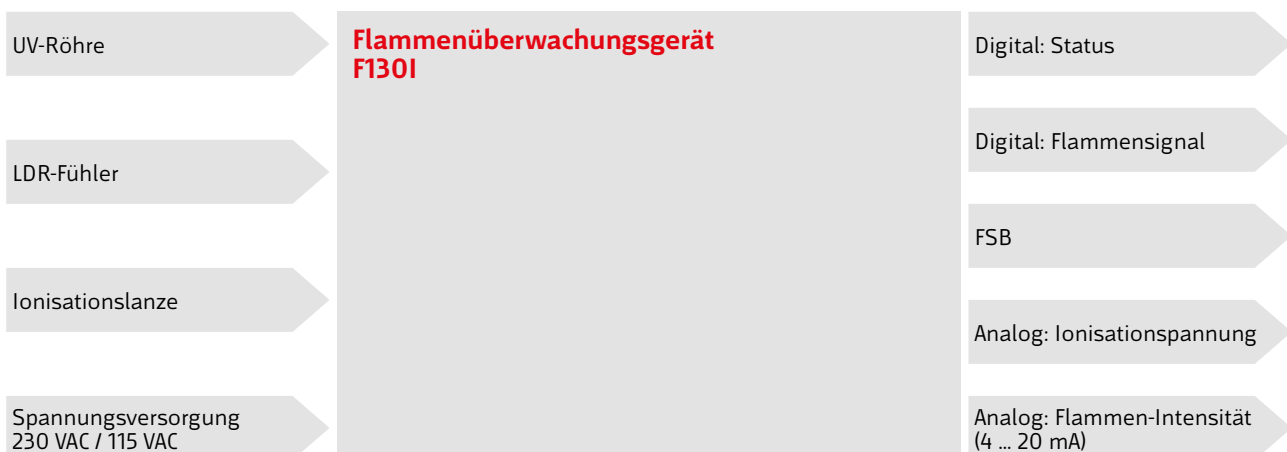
UV-Röhre

LDR-Fühler

Ionisationslanze

Spannungsversorgung
230 VAC / 115 VAC

Flammenüberwachungsgerät
F130I

Digital: Status

Digital: Flammensignal

FSB

Analog: Ionisationspannung

Analog: Flammen-Intensität
(4 ... 20 mA)